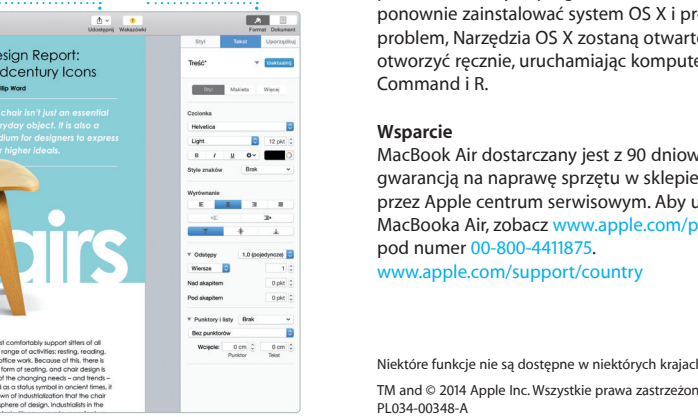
Udostępnij Wskazówki
Format Dokument
Styl Tekst Uporządkuj
Treść Uaktualnij
Styl Makieta Więcej
Czcionka
Helvetica
Light 12 pkt
B I U
Style znaków Brak
Wyrównanie
Odstępy 1,0 (pojedyncze)
Wiersze 1
Nad akapitem 0 pkt
Pod akapitem 0 pkt
Punktory i listy Brak
Bez punktorów
Wcięcie: 0 cm 0 cm
Punktor Tekst

esign Report:
dcentury Icons
illip Ward
chair isn't just an essential
ryday object. It is also a
dium for designers to express
r higher ideals.
airs
st comfortably support sitters of all
range of activities: resting, reading,
office work. Because of this, there is
form of seating, and chair design is
of the changing needs – and trends –
as a status symbol in ancient times, it
wn of industrialization that the chair
phere of design. Industrialists in the

ponownie zainstalować system OS X i pr
problem, Narzędzia OS X zostaną otwarte
otworzyć ręcznie, uruchamiając kompute
Command i R.

Wsparcie
MacBook Air dostarczany jest z 90 dniow
gwarancją na naprawę sprzętu w sklepie
przez Apple centrum serwisowym. Aby u
MacBooka Air, zobacz www.apple.com/p
pod numer 00-800-4411875.
www.apple.com/support/country

Niektóre funkcje nie są dostępne w niektórych krajach
TM and © 2014 Apple Inc. Wszystkie prawa zastrzeżon
PL034-00348-A